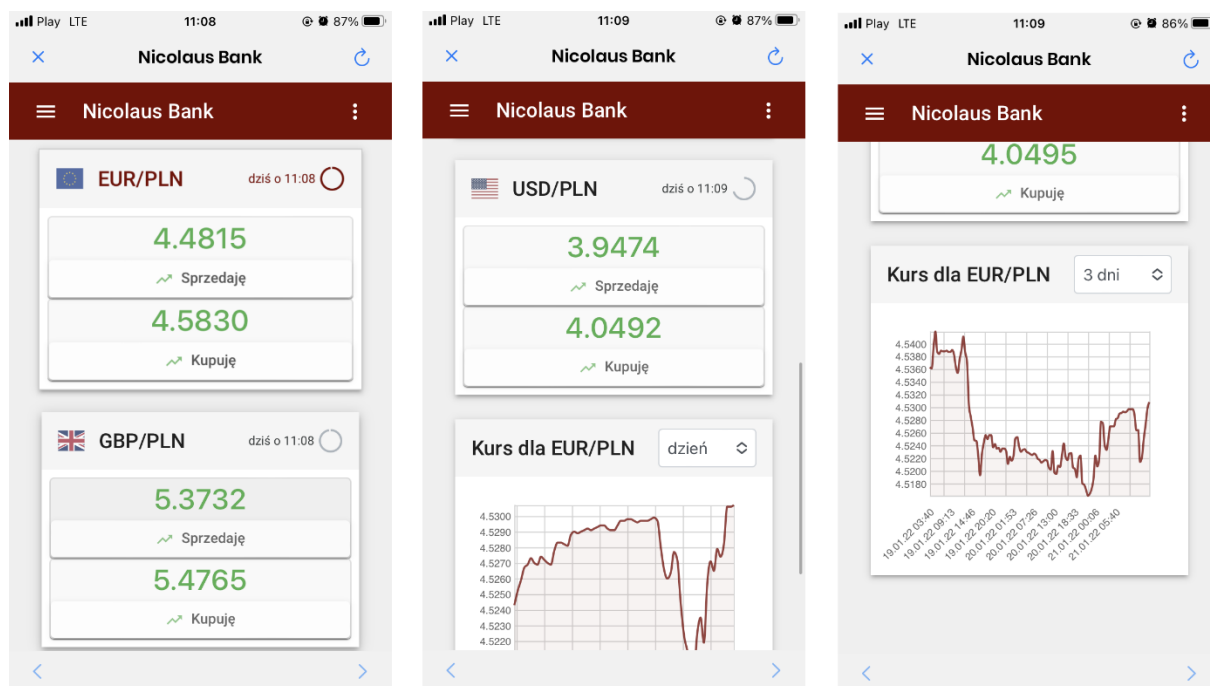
Play LTE 11:08 87%

Nicolaus Bank

Nicolaus Bank

EUR/PLN dziś o 11:08

4.4815
Sprzedaję

4.5830
Kupuję

GBP/PLN dziś o 11:08

5.3732
Sprzedaję

5.4765
Kupuję

Play LTE 11:09 87%

Nicolaus Bank

Nicolaus Bank

USD/PLN dziś o 11:09

3.9474
Sprzedaję

4.0492
Kupuję

Kurs dla EUR/PLN dzień

4.5300
4.5290
4.5280
4.5270
4.5260
4.5250
4.5240
4.5230
4.5220

Play LTE 11:09 86%

Nicolaus Bank

Nicolaus Bank

4.0495
Kupuję

Kurs dla EUR/PLN 3 dni

4.5400
4.5380
4.5360
4.5340
4.5320
4.5300
4.5280
4.5260
4.5240
4.5220
4.5200
4.5180

19.01.22 03:40
19.01.22 09:13
19.01.22 14:46
19.01.22 20:20
20.01.22 01:53
20.01.22 07:26
20.01.22 13:00
20.01.22 18:33
21.01.22 00:06
21.01.22 05:40